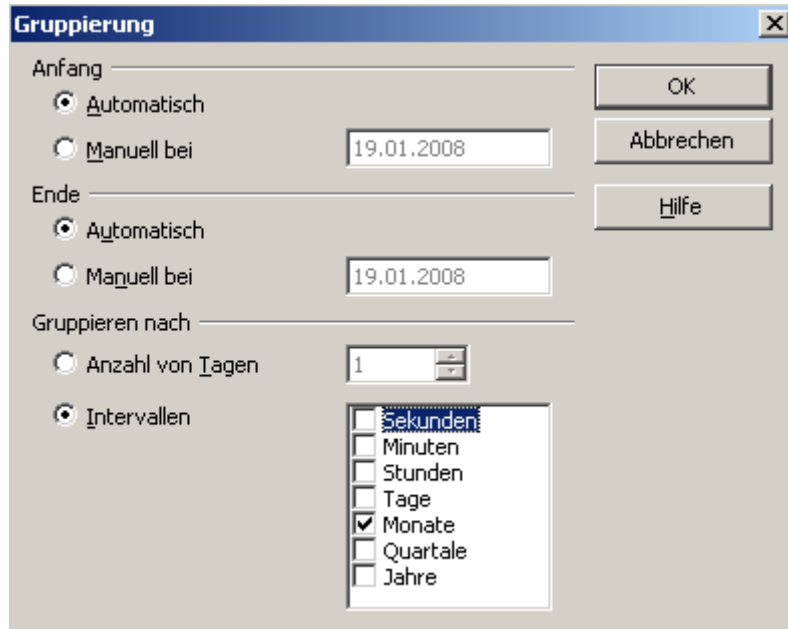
Gruppierung

Anfang

Automatisch

Manuell bei 19.01.2008

Ende

Automatisch

Manuell bei 19.01.2008

Gruppieren nach

Anzahl von Tagen 1

Intervallen

Sekunden
Minuten
Stunden
Tage
Monate
Quartale
Jahre

OK

Abbrechen

Hilfe